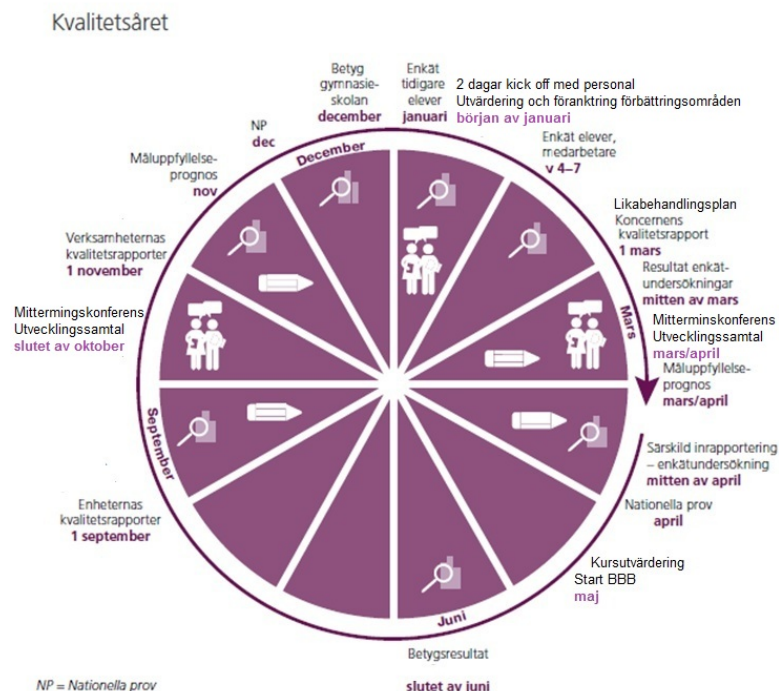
Kvalitetsåret

Betyg gymnasieskolan
december

Enkät tidigare elever
januari

2 dagar kick off med personal
Utvärdering och föranktring förbättringsområden
början av januari

Enkät elever, medarbetare
v 4–7

Likabehandlingsplan
Koncernens kvalitetsrapport
1 mars

Resultat enkätundersökningar
mitten av mars

Mitterminskonferens
Utvecklingssamtal
mars/april

Måluppfyllelseprognos
mars/april

Särskild inrapportering – enkätundersökning
mitten av april

Nationella prov
april

Kursutvärdering
Start BBB
maj

Betygsresultat
slutet av juni

Enheternas kvalitetsrapporter
1 september

Mittermingskonferens
Utvecklingssamtal
slutet av oktober

Verksamheternas kvalitetsrapporter
1 november

Måluppfyllelseprognos
nov

NP
dec

December

Mars

Juni

September

NP = Nationella prov